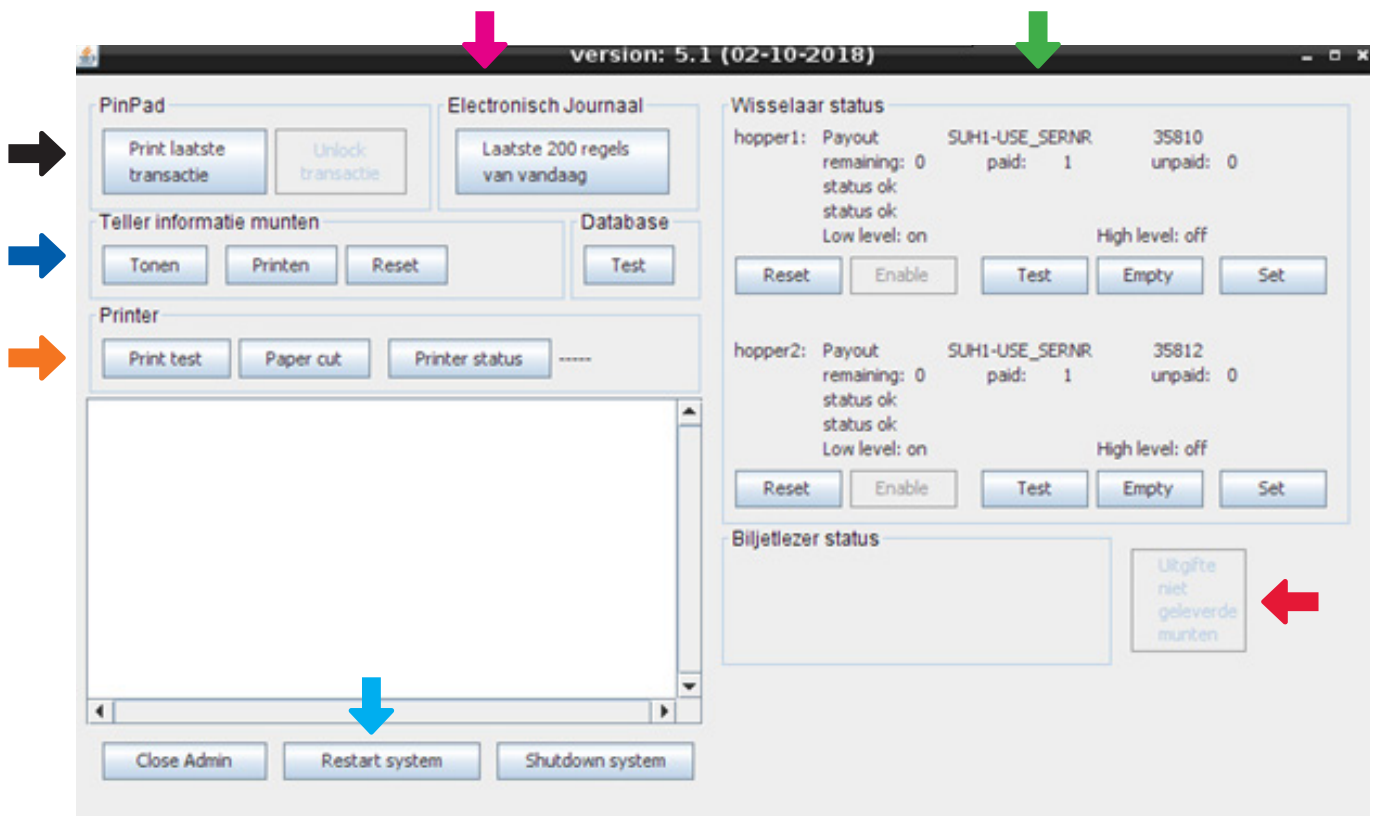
version: 5.1 (02-10-2018)

PinPad

Print laatste transactie

Unlock transactie

Electronisch Journaal

Laatste 200 regels van vandaag

Teller informatie munten

Tonen

Printen

Reset

Database

Test

Printer

Print test

Paper cut

Printer status

-----

Close Admin

Restart system

Shutdown system

Wisselaar status

hopper1: Payout SUH1-USE_SERNR 35810
remaining: 0 paid: 1 unpaid: 0
status ok
status ok
Low level: on High level: off

Reset

Enable

Test

Empty

Set

hopper2: Payout SUH1-USE_SERNR 35812
remaining: 0 paid: 1 unpaid: 0
status ok
status ok
Low level: on High level: off

Reset

Enable

Test

Empty

Set

Biljetlezer status

Uitgifte niet geleverde munten